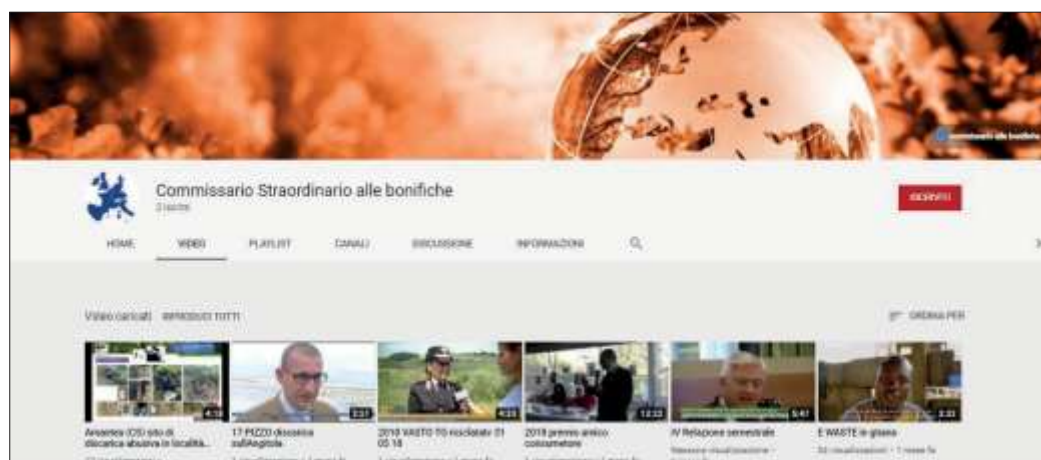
commissario alle bonifiche

Commissario Straordinario alle bonifiche
2 iscritti

ISCRIVITI

HOME VIDEO PLAYLIST CANALI DISCUSSIONE INFORMAZIONI

Video caricati RIPRODUCI TUTTI

ORDINA PER

4:10
Aiello (CS) sito di discarica abusiva in località...

2:21
17 PIZZO discarica sull'Angitola

4:23
2018 VASTO TG rosciolatv 21 05 18

13:22
2018 premio amico consumatore

5:47
IV Relazione semestrale

3:33
E WASTE in ghana

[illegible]